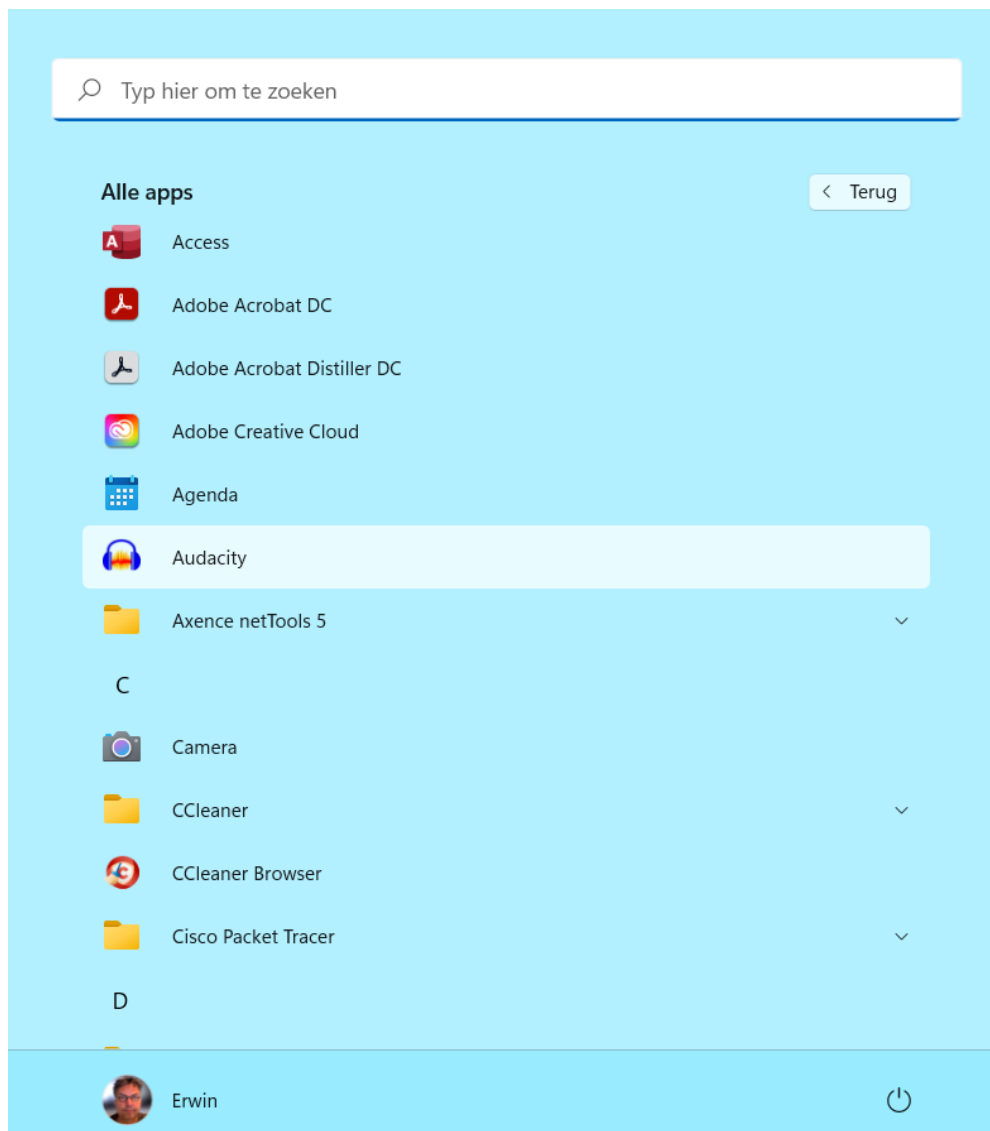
Typ hier om te zoeken

Alle apps

Terug

Access

Adobe Acrobat DC

Adobe Acrobat Distiller DC

Adobe Creative Cloud

Agenda

Audacity

Axence netTools 5

C

Camera

CCleaner

CCleaner Browser

Cisco Packet Tracer

D

Erwin